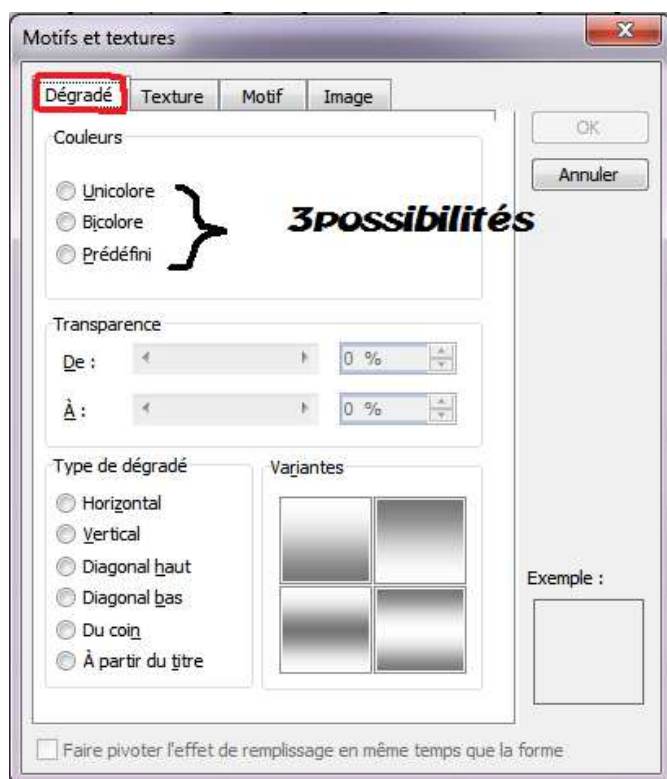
Motifs et textures

Dégradé | Texture | Motif | Image

OK

Annuler

Couleurs

Unicolore
Bicolore
Prédéfini

3possibilités

Transparence

De : 0 %

À : 0 %

Type de dégradé

Horizontal
Vertical
Diagonal haut
Diagonal bas
Du coin
À partir du titre

Variantes

Exemple :

Faire pivoter l'effet de remplissage en même temps que la forme